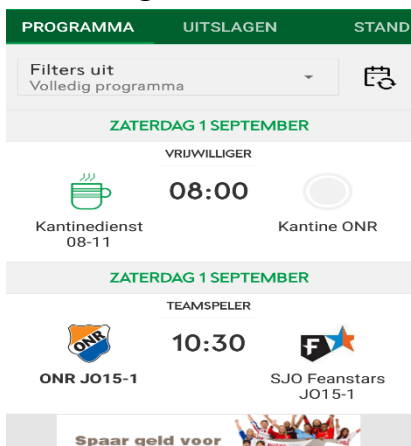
PROGRAMMA UITSLAGEN STAND

Filters uit
Volledig programma

ZATERDAG 1 SEPTEMBER

VRIJWILLIGER

08:00

Kantinedienst 08-11

Kantine ONR

ZATERDAG 1 SEPTEMBER

TEAMSPELER

ONR

10:30

F

ONR JO15-1

SJO Feanstars JO15-1

Spaar geld voor